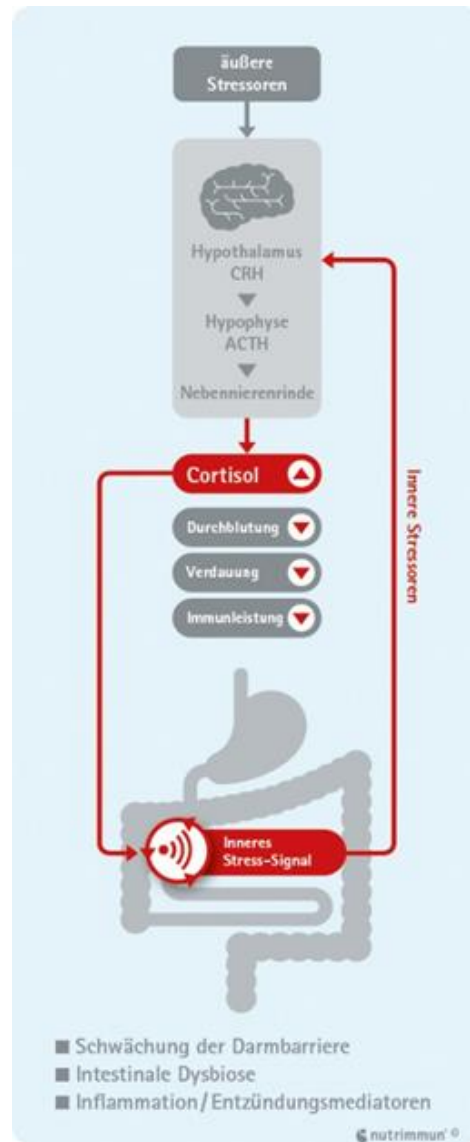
äußere Stressoren

Hypothalamus
CRH

Hypophyse
ACTH

Nebennierenrinde

Cortisol

Durchblutung

Verdauung

Immunleistung

Innere Stressoren

Inneres Stress-Signal

Schwächung der Darmbarriere
Intestinale Dysbiose
Inflammation/Entzündungsmediatoren

nutrimmun ©